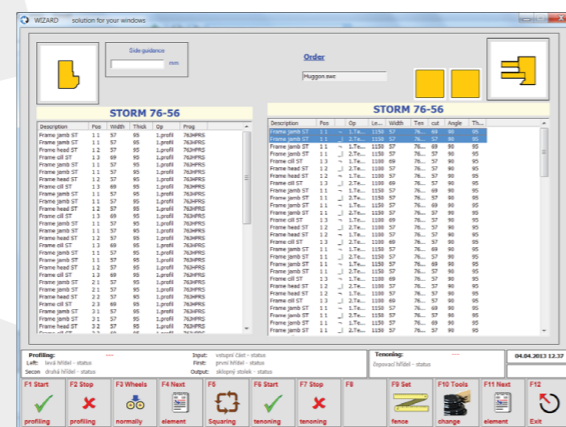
WIZARD solution for your windows

Side guidence
mm

Order
Huggon.swz

STORM 76-56

| Description | Pos | Width | Thick | Op | Prog |
|---|---|---|---|---|---|
| Frame jamb ST | 1 1 | 57 | 95 | 1.profil | 763HPRS |
| Frame jamb ST | 1 1 | 57 | 95 | 1.profil | 763HPRS |
| Frame head ST | 1 2 | 57 | 95 | 1.profil | 763HPRS |
| Frame sill ST | 1 3 | 69 | 95 | 1.profil | 763HPRS |
| Frame jamb ST | 1 1 | 57 | 95 | 1.profil | 763HPRS |
| Frame jamb ST | 1 1 | 57 | 95 | 1.profil | 763HPRS |
| Frame head ST | 1 2 | 57 | 95 | 1.profil | 763HPRS |
| Frame sill ST | 1 3 | 69 | 95 | 1.profil | 763HPRS |
| Frame jamb ST | 1 1 | 57 | 95 | 1.profil | 763HPRS |
| Frame jamb ST | 1 1 | 57 | 95 | 1.profil | 763HPRS |
| Frame head ST | 1 2 | 57 | 95 | 1.profil | 763HPRS |
| Frame sill ST | 1 3 | 69 | 95 | 1.profil | 763HPRS |
| Frame jamb ST | 1 1 | 57 | 95 | 1.profil | 763HPRS |
| Frame jamb ST | 1 1 | 57 | 95 | 1.profil | 763HPRS |
| Frame head ST | 1 2 | 57 | 95 | 1.profil | 763HPRS |
| Frame sill ST | 1 3 | 69 | 95 | 1.profil | 763HPRS |
| Frame jamb ST | 1 1 | 57 | 95 | 1.profil | 763HPRS |
| Frame jamb ST | 1 1 | 57 | 95 | 1.profil | 763HPRS |
| Frame head ST | 1 2 | 57 | 95 | 1.profil | 763HPRS |
| Frame sill ST | 1 3 | 69 | 95 | 1.profil | 763HPRS |
| Frame jamb ST | 2 1 | 57 | 95 | 1.profil | 763HPRS |
| Frame jamb ST | 2 1 | 57 | 95 | 1.profil | 763HPRS |
| Frame head ST | 2 2 | 57 | 95 | 1.profil | 763HPRS |
| Frame sill ST | 2 3 | 69 | 95 | 1.profil | 763HPRS |
| Frame jamb ST | 3 1 | 57 | 95 | 1.profil | 763HPRS |
| Frame jamb ST | 3 1 | 57 | 95 | 1.profil | 763HPRS |
| Frame head ST | 3 2 | 57 | 95 | 1.profil | 763HPRS |

STORM 76-56

| Description | Pos | Op | Le... | Width | Ten | cut | Angle | Th... |
|---|---|---|---|---|---|---|---|---|
| Frame jamb ST | 1 1 | 2.Te... | 1150 | 57 | 76... | 69 | 90 | 95 |
| Frame jamb ST | 1 1 | 2.Te... | 1150 | 57 | 76... | 57 | 90 | 95 |
| Frame head ST | 1 2 | 2.Te... | 1100 | 57 | 76... | 69 | 90 | 95 |
| Frame sill ST | 1 3 | 2.Te... | 1100 | 69 | 76... | 57 | 90 | 95 |
| Frame jamb ST | 1 1 | 2.Te... | 1150 | 57 | 76... | 69 | 90 | 95 |
| Frame jamb ST | 1 1 | 2.Te... | 1150 | 57 | 76... | 57 | 90 | 95 |
| Frame head ST | 1 2 | 2.Te... | 1100 | 57 | 76... | 69 | 90 | 95 |
| Frame sill ST | 1 3 | 2.Te... | 1100 | 69 | 76... | 57 | 90 | 95 |
| Frame jamb ST | 1 1 | 2.Te... | 1150 | 57 | 76... | 69 | 90 | 95 |
| Frame jamb ST | 1 1 | 2.Te... | 1150 | 57 | 76... | 57 | 90 | 95 |
| Frame head ST | 1 2 | 2.Te... | 1100 | 57 | 76... | 69 | 90 | 95 |
| Frame sill ST | 1 3 | 2.Te... | 1100 | 69 | 76... | 57 | 90 | 95 |

Profiling:
Left: levá hřídel - status
Secon druhá hřídel - status
Input: vstupní čidlo - status
Output: první hřídel - status
Output: sklopný stolek - status
Tenoning:
čepovací hřídel - status
04.04.2013 12.37

F1 Start profiling
F2 Stop profiling
F3 Wheels normally
F4 Next element
F5 Squaring
F6 Start tenoning
F7 Stop tenoning
F8
F9 Set fence
F10 Tools change
F11 Next element
F12 Exit